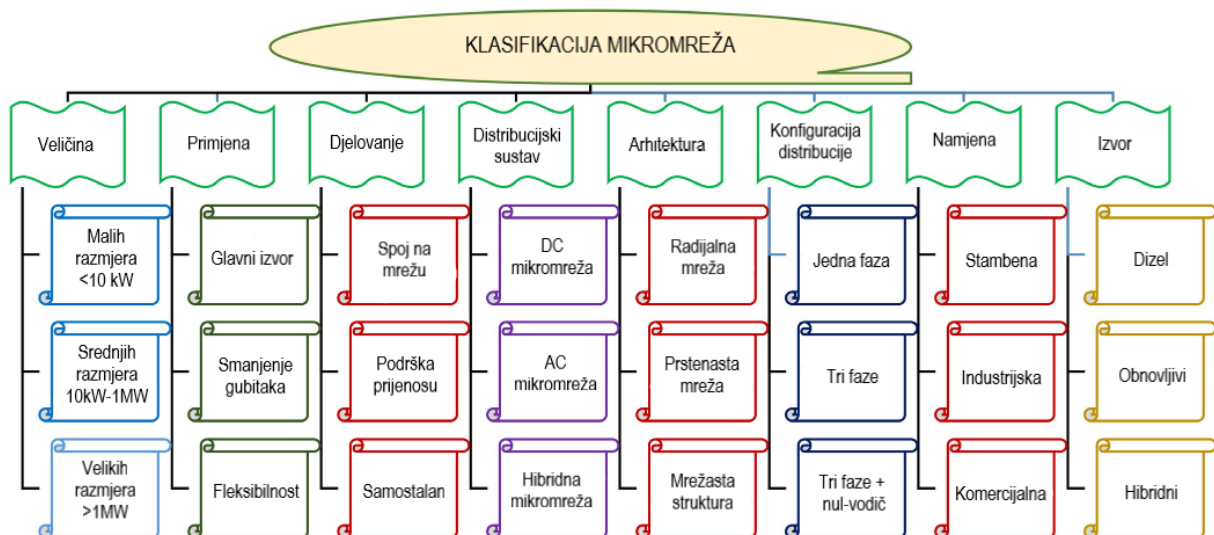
KLASIFIKACIJA MIKROMREŽA

Veličina

Malih razmjera <10 kW

Srednjih razmjera 10kW-1MW

Velikih razmjera >1MW

Primjena

Glavni izvor

Smanjenje gubitaka

Fleksibilnost

Djelovanje

Spoj na mrežu

Podrška prijenosu

Samostalan

Distribucijski sustav

DC mikromreža

AC mikromreža

Hibridna mikromreža

Arhitektura

Radijalna mreža

Prstenasta mreža

Mrežasta struktura

Konfiguracija distribucije

Jedna faza

Tri faze

Tri faze + nul-vodič

Namjena

Stambena

Industrijska

Komercijalna

Izvor

Dizel

Obnovljivi

Hibridni